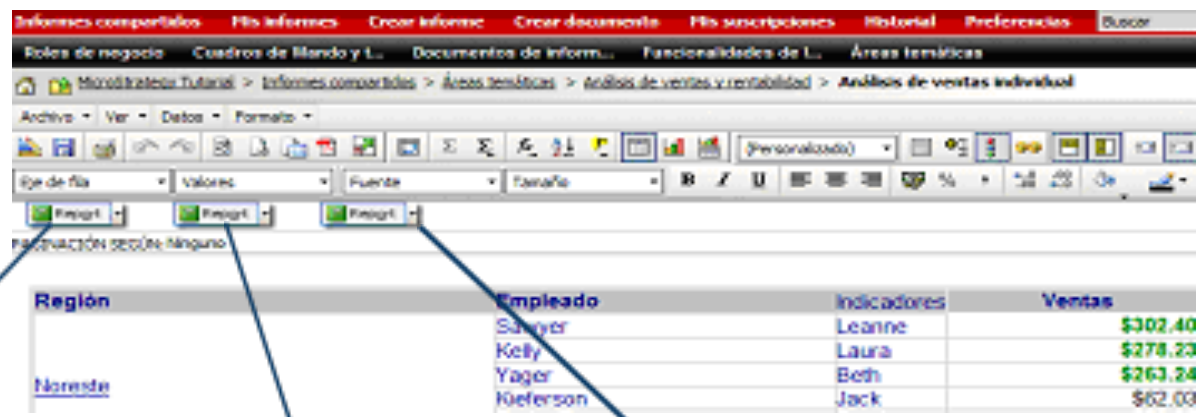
Informes compartidos Mis informes Crear informe Crear documento Mis suscripciones Historial Preferencias Buscar

Roles de negocio Cuadros de Mando y I... Documentos de inform... Funcionalidades de I... Áreas temáticas

MicroStrategy Tutorial > Informes compartidos > Áreas temáticas > Análisis de ventas y rentabilidad > Análisis de ventas individual

Archivo ▾ Ver ▾ Datos ▾ Formato ▾

(Personalizado)

Eje de fila ▾ Valores ▾ Fuente ▾ Tamaño ▾ B I U %

Report ▾ Report ▾ Report ▾

PAGINACIÓN SEGÚN: Ninguno

| Región | Empleado | Indicadores | Ventas |
|---|---|---|---|
| Noreste | Sawyer | Leanne | $302,40 |
| | Kelly | Laura | $278,23 |
| | Yager | Beth | $263,24 |
| | Kieferson | Jack | $62,03 |